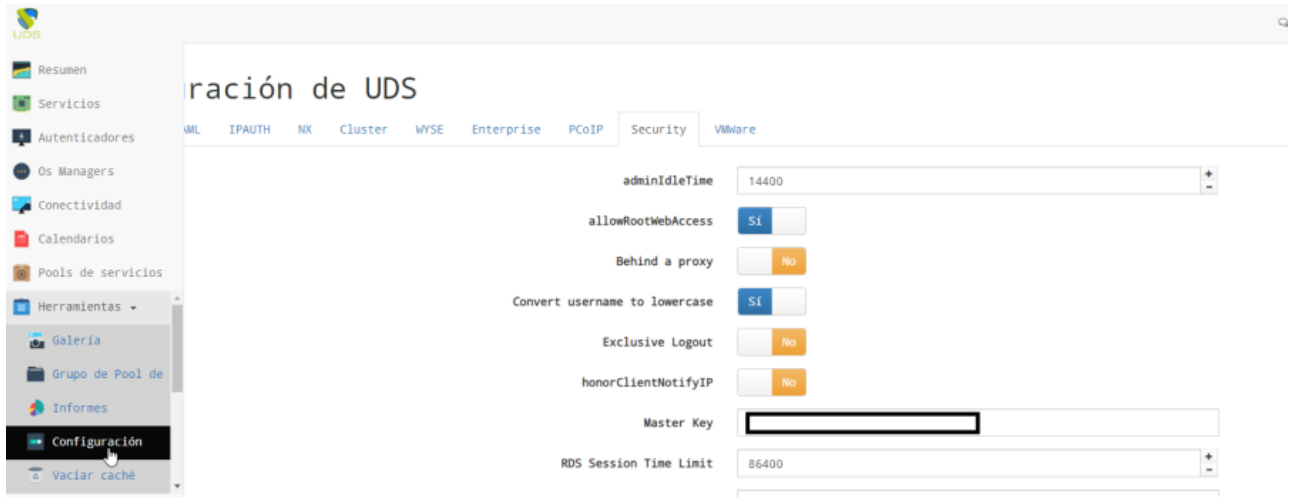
UDS

Resumen
Servicios
Autenticadores
Os Managers
Conectividad
Calendarios
Pools de servicios
Herramientas
Galería
Grupo de Pool de
Informes
Configuración
Vaciar caché

ración de UDS

AML IPAUTH NX Cluster WYSE Enterprise PCoIP Security VMWare

adminIdleTime 14400
allowRootWebAccess Sí
Behind a proxy No
Convert username to lowercase Sí
Exclusive Logout No
honorClientNotifyIP No
Master Key
RDS Session Time Limit 86400